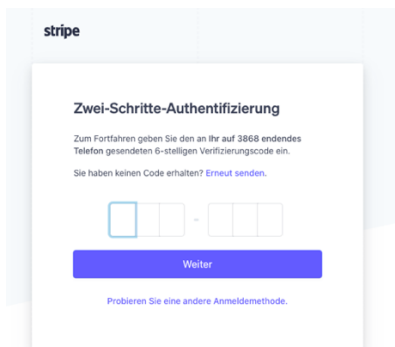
stripe

Zwei-Schritte-Authentifizierung

Zum Fortfahren geben Sie den an **ihr auf 3868 endendes Telefon** gesendeten 6-stelligen Verifizierungscode ein.

Sie haben keinen Code erhalten? Erneut senden.

-

Weiter

Probieren Sie eine andere Anmeldemethode.